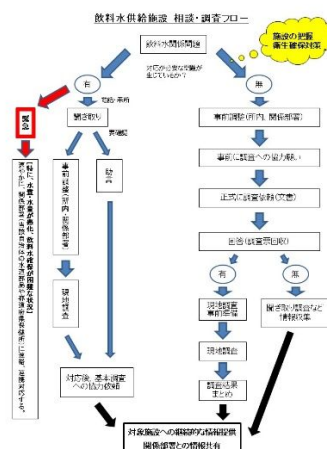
飲料水供給施設 相談・調査フロー

施設の把握
衛生確保対策

飲料水関係問題

対応が必要な事態が生じているか？

有

無

緊急

電話・来所

聞き取り

要連絡

事前調整(所内、関係部署)

事前に調査への協力依頼

正式に調査依頼(文書)

回答(調査受諾)

有

無

事前連絡
(所内・関係部署)

助言

現地調査

対応後、基本調査への協力依頼

現地調査
事前説明

現地調査

調査結果
まとめ

聞き取り調査などの情報収集

(特に、水量・水質が悪化、飲料水供給が困難な状況)
速やかに、関係部署(各保健所や水道課等の関係者)に連絡・調整をしながら、対応を行うこと。

対象施設への継続的な情報提供
関係部署との情報共有